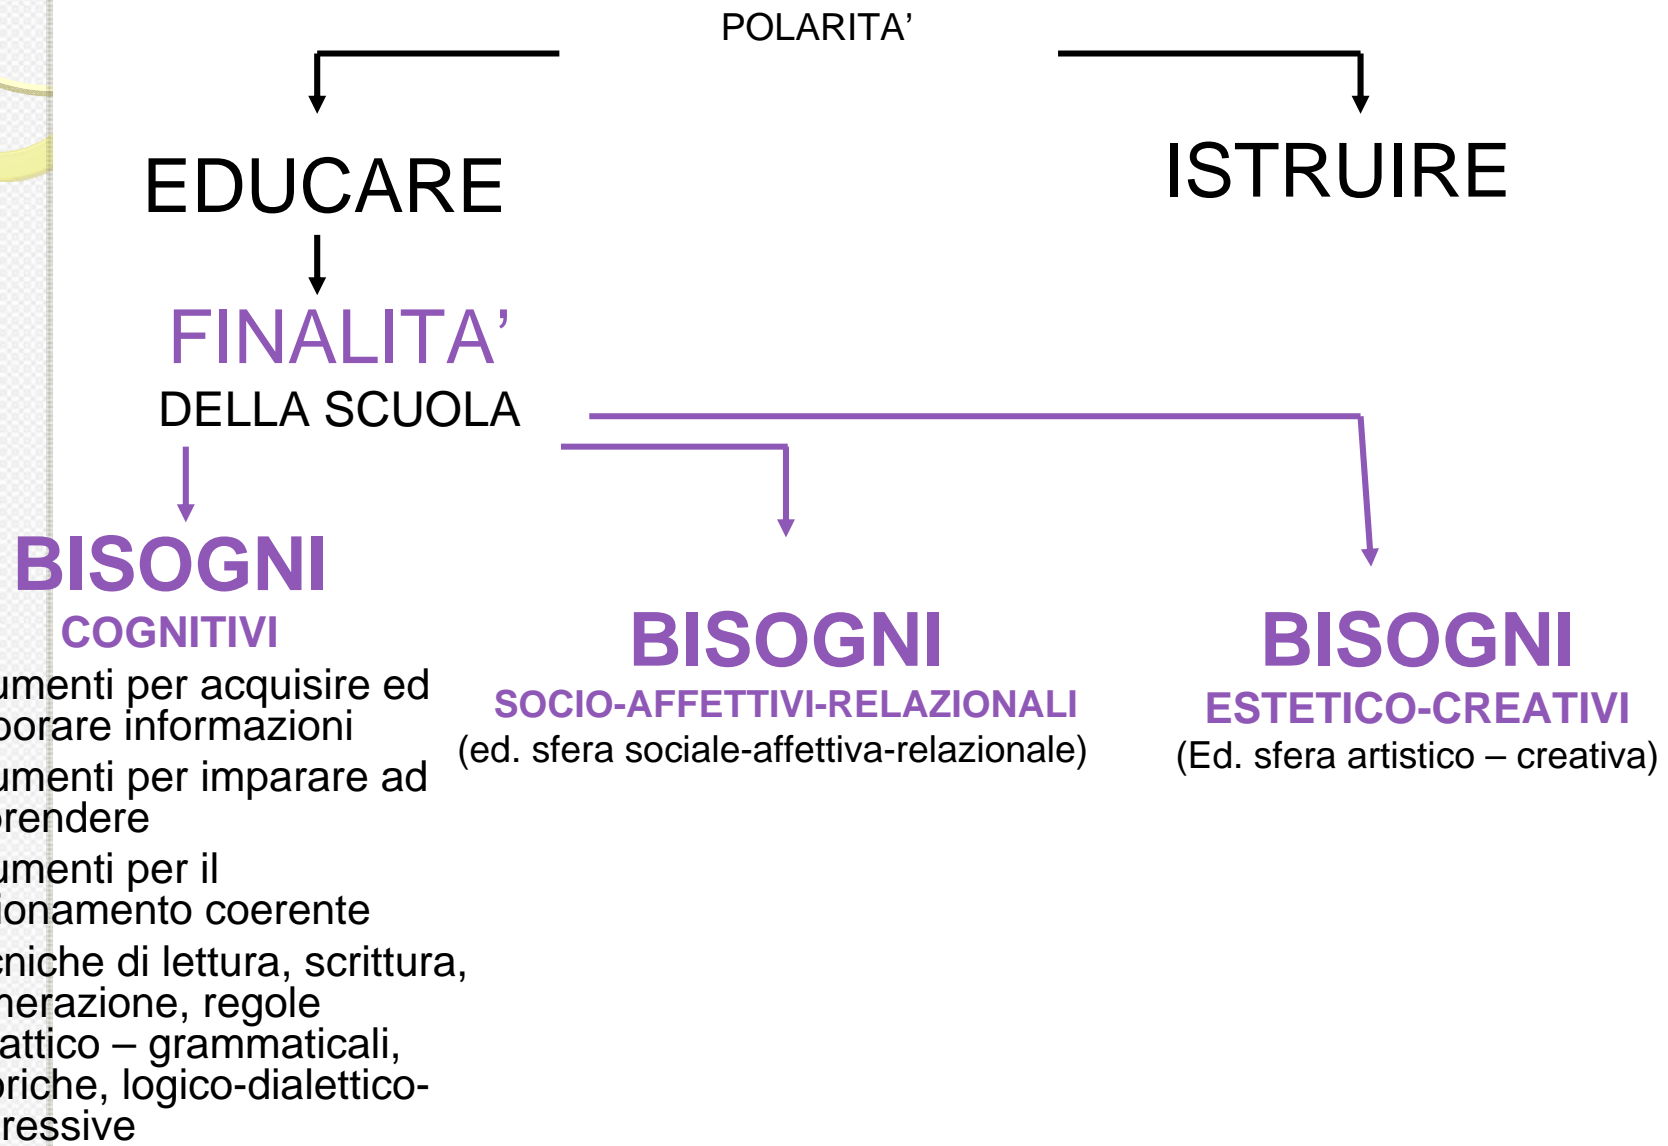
POLARITA’

EDUCARE

ISTRUIRE

FINALITA’

DELLA SCUOLA

BISOGNI

COGNITIVI

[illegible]umenti per acquisire ed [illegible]borare informazioni

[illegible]umenti per imparare ad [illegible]prendere

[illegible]umenti per il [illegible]ionamento coerente

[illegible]cniche di lettura, scrittura, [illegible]nerazione, regole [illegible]attico – grammaticali, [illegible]oriche, logico-dialettico-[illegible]ressive

BISOGNI

SOCIO-AFFETTIVI-RELAZIONALI

(ed. sfera sociale-affettiva-relazionale)

BISOGNI

ESTETICO-CREATIVI

(Ed. sfera artistico – creativa)